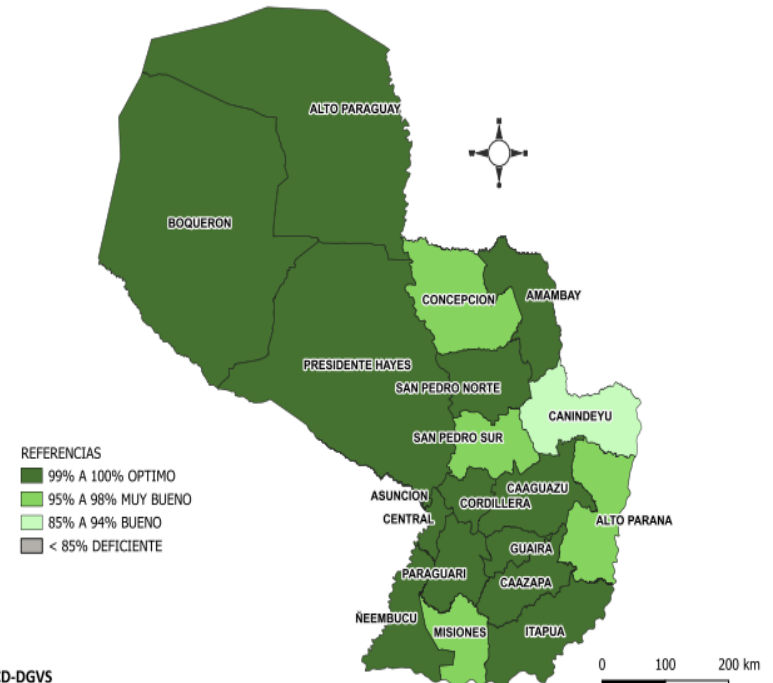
ALTO PARAGUAY

BOQUERON

CONCEPCION

AMAMBAY

PRESIDENTE HAYES

SAN PEDRO NORTE

CANINDEYU

SAN PEDRO SUR

REFERENCIAS
99% A 100% OPTIMO
95% A 98% MUY BUENO
85% A 94% BUENO
< 85% DEFICIENTE

ASUNCION

CENTRAL

CORDILLERA

CAAGUAZU

ALTO PARANA

GUAIRA

PARAGUARI

CAAZAPA

ÑEEMBUCU

MISIONES

ITAPUA

D-DGVS

0 100 200 km